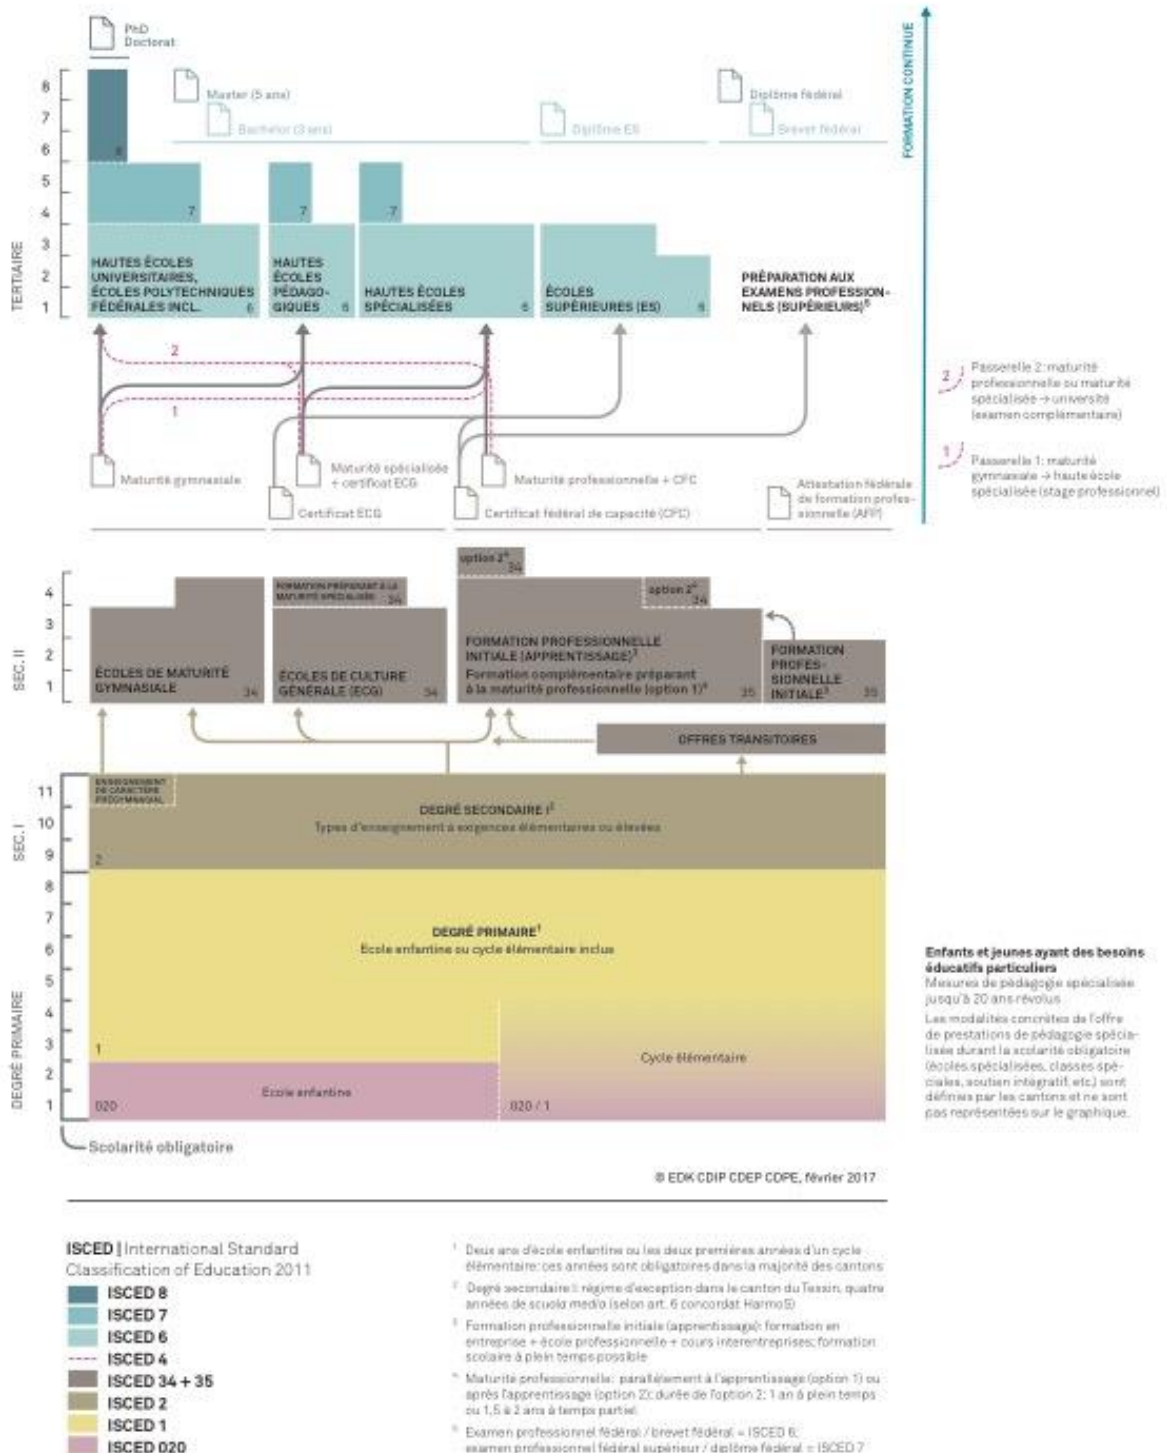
PhD
Doctorat

Master (5 ans)

Bachelor (3 ans)

Diplôme ES

Diplôme fédéral

Brevet fédéral

FORMATION CONTINUE

8
7
6
5
4
3
2
1

TERTIAIRE

8

7

7

7

HAUTES ÉCOLES UNIVERSITAIRES, ÉCOLES POLYTECHNIQUES FÉDÉRALES INCL. 6

HAUTES ÉCOLES PÉDAGOGIQUES 6

HAUTES ÉCOLES SPÉCIALISÉES 6

ÉCOLES SUPÉRIEURES (ES) 6

PRÉPARATION AUX EXAMENS PROFESSIONNELS (SUPÉRIEURS)$^5$

2

1

2 Passerelle 2: maturité professionnelle ou maturité spécialisée → université (examen complémentaire)

1 Passerelle 1: maturité gymnasiale → haute école spécialisée (stage professionnel)

Maturité gymnasiale

Maturité spécialisée + certificat ECG

Certificat ECG

Maturité professionnelle + CFC

Certificat fédéral de capacité (CFC)

Attestation fédérale de formation professionnelle (AFP)

option 2$^4$ 34

FORMATION PRÉPARANT À LA MATURITÉ SPÉCIALISÉE 34

option 2$^4$ 34

4
3
2
1

SEC. II

ÉCOLES DE MATURITÉ GYMNASIALE 34

ÉCOLES DE CULTURE GÉNÉRALE (ECG) 34

FORMATION PROFESSIONNELLE INITIALE (APPRENTISSAGE)$^3$
Formation complémentaire préparant à la maturité professionnelle (option 1)$^4$ 35

FORMATION PROFESSIONNELLE INITIALE$^3$ 35

OFFRES TRANSITOIRES

11
10
9

SEC. I

ENSEIGNEMENT DE CARACTÈRE PRÉGYMNASIAL

DEGRÉ SECONDAIRE I$^2$
Types d'enseignement à exigences élémentaires ou élevées

2

8
7
6
5
4
3
2
1

DEGRÉ PRIMAIRE

DEGRÉ PRIMAIRE$^1$
École enfantine ou cycle élémentaire inclus

1

Cycle élémentaire

École enfantine

020

020 / 1

Scolarité obligatoire

Enfants et jeunes ayant des besoins éducatifs particuliers
Mesures de pédagogie spécialisée jusqu'à 20 ans révolus

Les modalités concrètes de l'offre de prestations de pédagogie spécialisée durant la scolarité obligatoire (écoles spécialisées, classes spéciales, soutien intégratif, etc.) sont définies par les cantons et ne sont pas représentées sur le graphique.

© EDK CDIP CDEP CDPE, février 2017

ISCED | International Standard Classification of Education 2011
ISCED 8
ISCED 7
ISCED 6
ISCED 4
ISCED 34 + 35
ISCED 2
ISCED 1
ISCED 020

$^1$ Deux ans d'école enfantine ou les deux premières années d'un cycle élémentaire: ces années sont obligatoires dans la majorité des cantons

$^2$ Degré secondaire I: régime d'exception dans le canton du Tessin: quatre années de scuola media (selon art. 6 concordat HarmoS)

$^3$ Formation professionnelle initiale (apprentissage): formation en entreprise + école professionnelle + cours interentreprises; formation scolaire à plein temps possible

$^4$ Maturité professionnelle: parallèlement à l'apprentissage (option 1) ou après l'apprentissage (option 2); durée de l'option 2: 1 an à plein temps ou 1,5 à 2 ans à temps partiel

$^5$ Examen professionnel fédéral / brevet fédéral = ISCED 6; examen professionnel fédéral supérieur / diplôme fédéral = ISCED 7